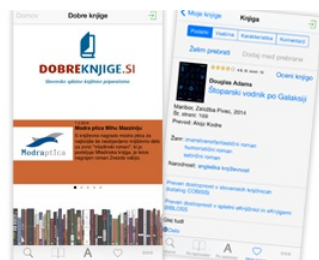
Domov
Dobre knjige

DOBREKNJIGE.SI
Slovenske spletne knjižnice priporočamo

Modra ptica Mihe Mazzinija
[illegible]

Modraptica

< Moje knjige
Knjiga

Podatki
Vsebina
Karakteristike
Komentarji

Želim prebrati
Dodaj med prebrane

Oceni knjigo

Douglas Adams
Štoparski vodnik po Galaksiji

Maribor, Založba Pivec, 2014
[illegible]
Prevod: Alenka Kodre

Žanr: znanstvenofantastični roman
humoristični roman
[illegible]

Narodnost: angleška književnost

Preveri dostopnost v slovenskih knjižnicah
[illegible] COBISS

Preveri dostopnost v spletni elKnjižnici in Biblos

Deli
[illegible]